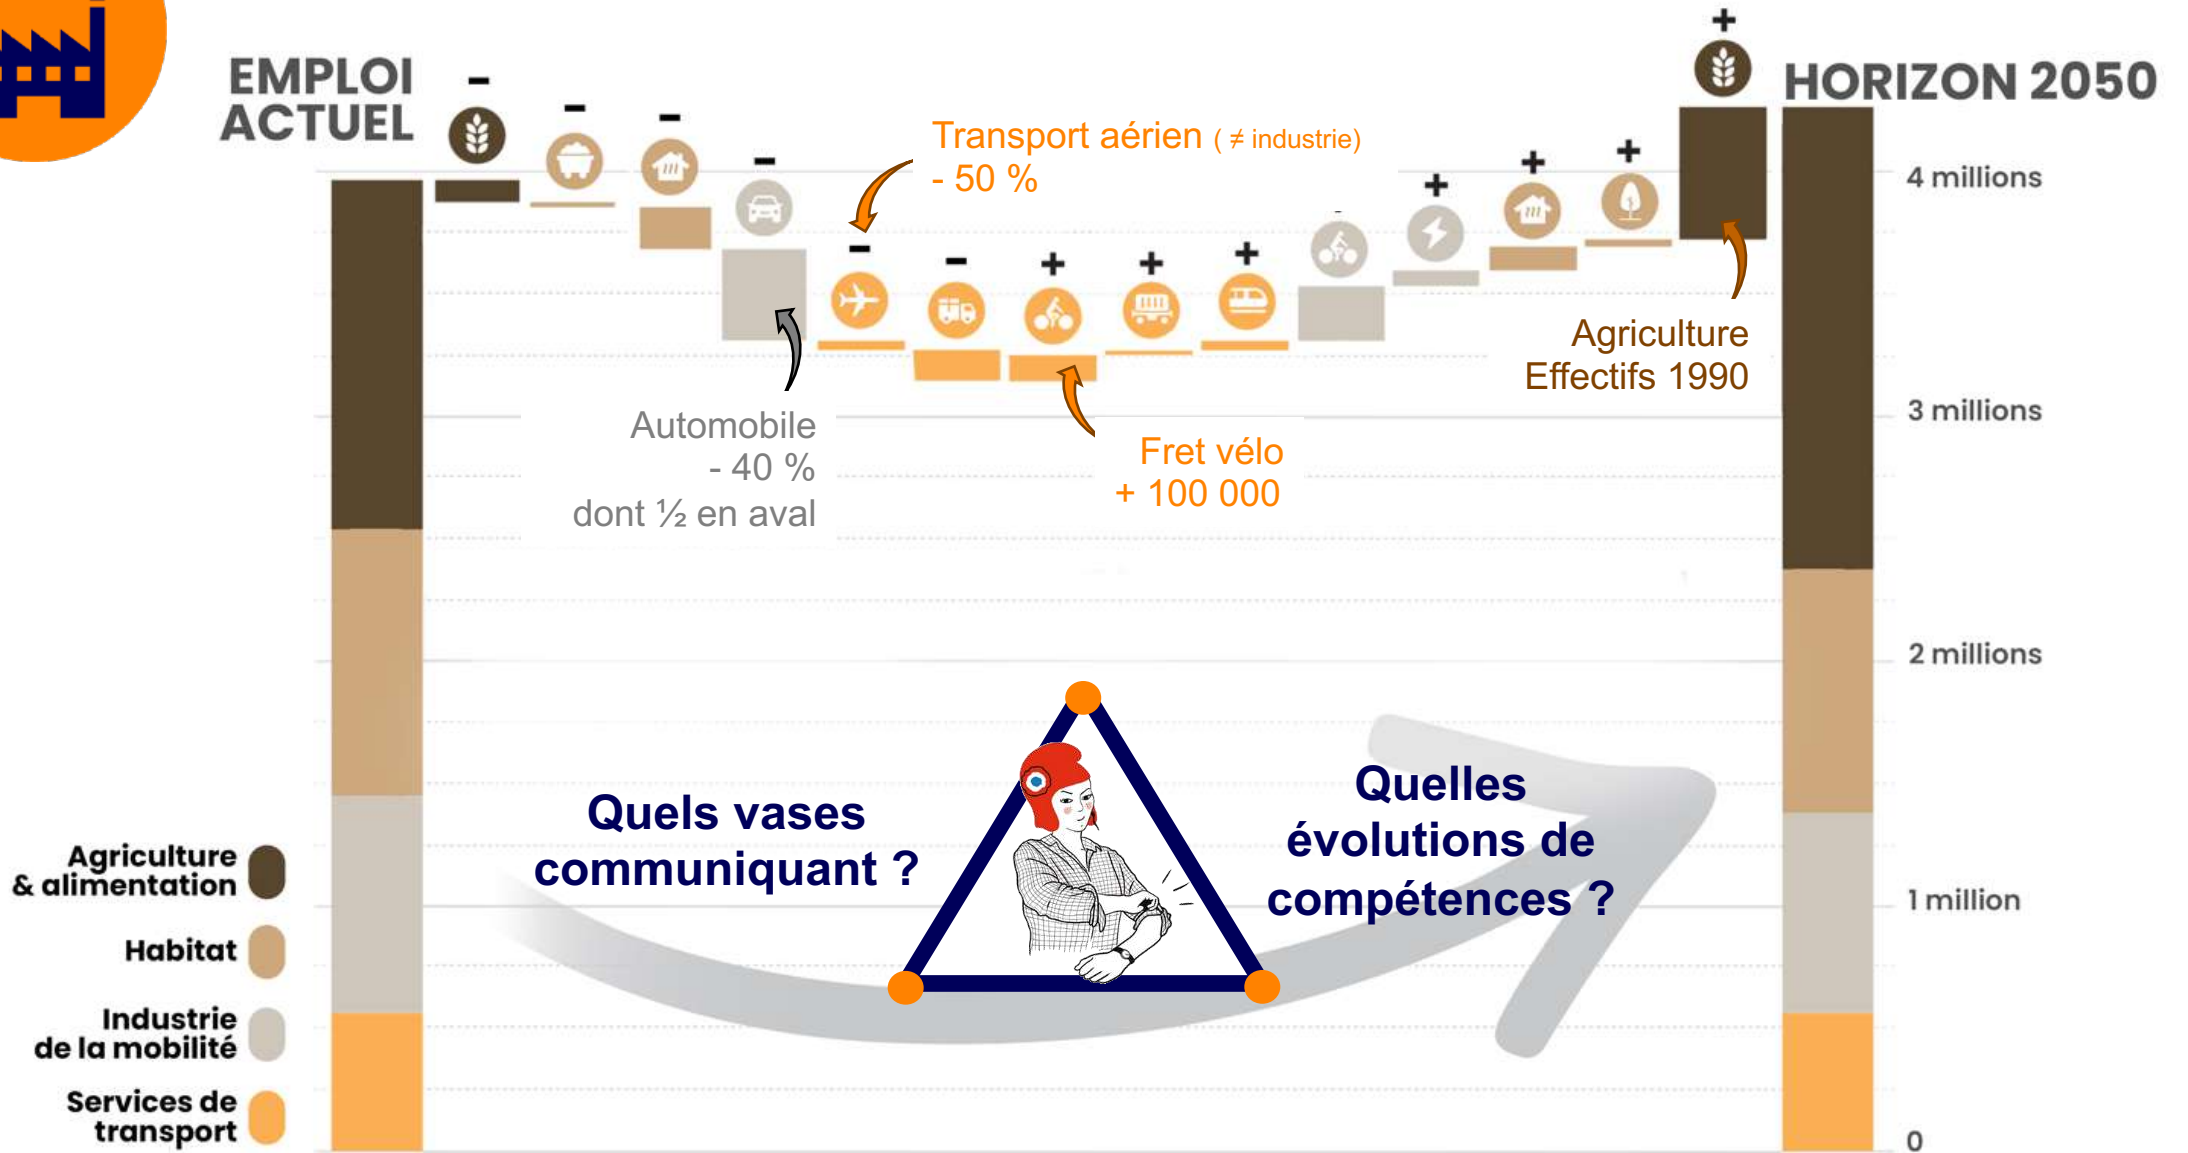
EMPLOI ACTUEL

HORIZON 2050

Transport aérien ( ≠ industrie)
- 50 %

Automobile
- 40 %
dont ½ en aval

Fret vélo
+ 100 000

Agriculture
Effectifs 1990

4 millions

3 millions

2 millions

1 million

0

Quels vases communiquant ?

Quelles évolutions de compétences ?

Agriculture & alimentation

Habitat

Industrie de la mobilité

Services de transport